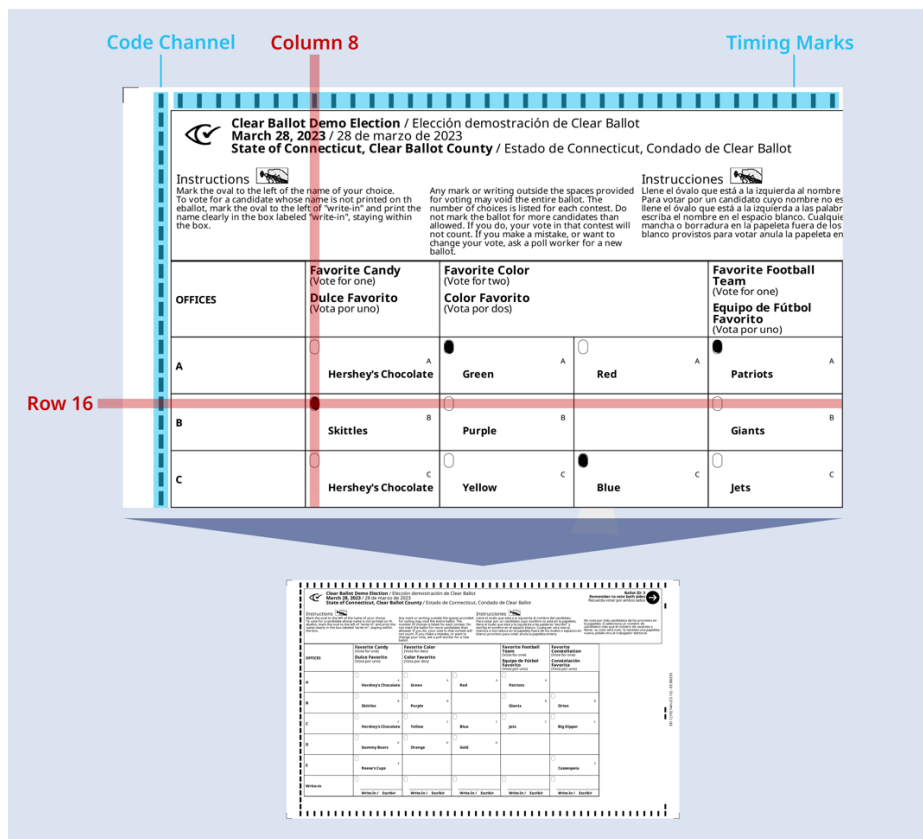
Code Channel
Column 8
Timing Marks

Clear Ballot Demo Election / Elección demostración de Clear Ballot
March 28, 2023 / 28 de marzo de 2023
State of Connecticut, Clear Ballot County / Estado de Connecticut, Condado de Clear Ballot

Instructions
Mark the oval to the left of the name of your choice. To vote for a candidate whose name is not printed on the ballot, mark the oval to the left of "write-in" and print the name clearly in the box labeled "write-in", staying within the box.

Any mark or writing outside the spaces provided for voting may void the entire ballot. The number of choices is listed for each contest. Do not mark the ballot for more candidates than allowed. If you do, your vote in that contest will not count. If you make a mistake, or want to change your vote, ask a poll worker for a new ballot.

Instrucciones
Llene el óvalo que está a la izquierda al nombre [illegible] Para votar por un candidato cuyo nombre no es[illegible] llene el óvalo que está a la izquierda a las palabr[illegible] escriba el nombre en el espacio blanco. Cualquie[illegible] mancha o borradura en la papeleta fuera de los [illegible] blanco provistos para votar anula la papeleta en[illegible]

| OFFICES | Favorite Candy (Vote for one) Dulce Favorito (Vota por uno) | Favorite Color (Vote for two) Color Favorito (Vota por dos) | | Favorite Football Team (Vote for one) Equipo de Fútbol Favorito (Vota por uno) |
|---|---|---|---|---|
| A | A Hershey's Chocolate | A Green | A Red | A Patriots |
| B | B Skittles | B Purple | | B Giants |
| C | C Hershey's Chocolate | C Yellow | C Blue | C Jets |

Row 16

Clear Ballot Demo Election / Elección demostración de Clear Ballot
March 28, 2023 / 28 de marzo de 2023
State of Connecticut, Clear Ballot County / Estado de Connecticut, Condado de Clear Ballot
Ballot ID: 3
Remember to vote both sides
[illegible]

| OFFICES | Favorite Candy (Vote for one) Dulce Favorito (Vota por uno) | Favorite Color (Vote for two) Color Favorito (Vota por dos) | | Favorite Football Team (Vote for one) Equipo de Fútbol Favorito (Vota por uno) | Favorite Constellation (Vote for one) Constelación Favorita (Vota por uno) |
|---|---|---|---|---|---|
| A | Hershey's Chocolate | Green | Red | Patriots | |
| B | Skittles | Purple | | Giants | Orion |
| C | Hershey's Chocolate | Yellow | Blue | Jets | Big Dipper |
| D | Gummy Bears | Orange | Gold | | |
| E | Reese's Cups | | | | Cassiopeia |
| Write-in | Write-in / Escribir | Write-in / Escribir | Write-in / Escribir | Write-in / Escribir | Write-in / Escribir |